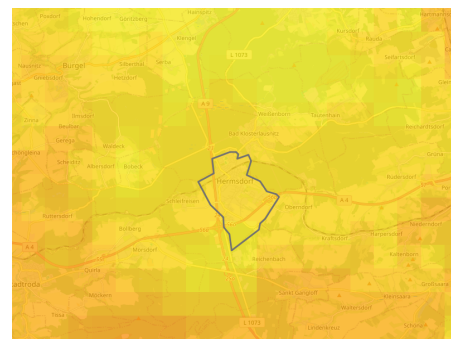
Poxdorf
Hohendorf
Gamsberg
Bürgel
Hainspitz
Nausnitz
Graitschen
Silbertal
Serba
L 1070
Zinna
Beulbar
Ilmsdorf
Lindig
Waldeck
Bobeck
Altenberga
Schleifreisen
Rothenstein
Hermsdorf
Oberndorf
Stadtroda
Ottendorf
Tautenhain
Reichenbach
Schöngleina
A 4
A 9
Bad Klosterlausnitz
Weißenborn
Tautendorf
Reichardtsdorf
Ruttersdorf
Quirla
Möckern
Kraftsdorf
Lindenkreuz
Rüdersdorf
Kleinbockedra
L 1073
St. Gangloff
Waltersdorf
Schöngleina